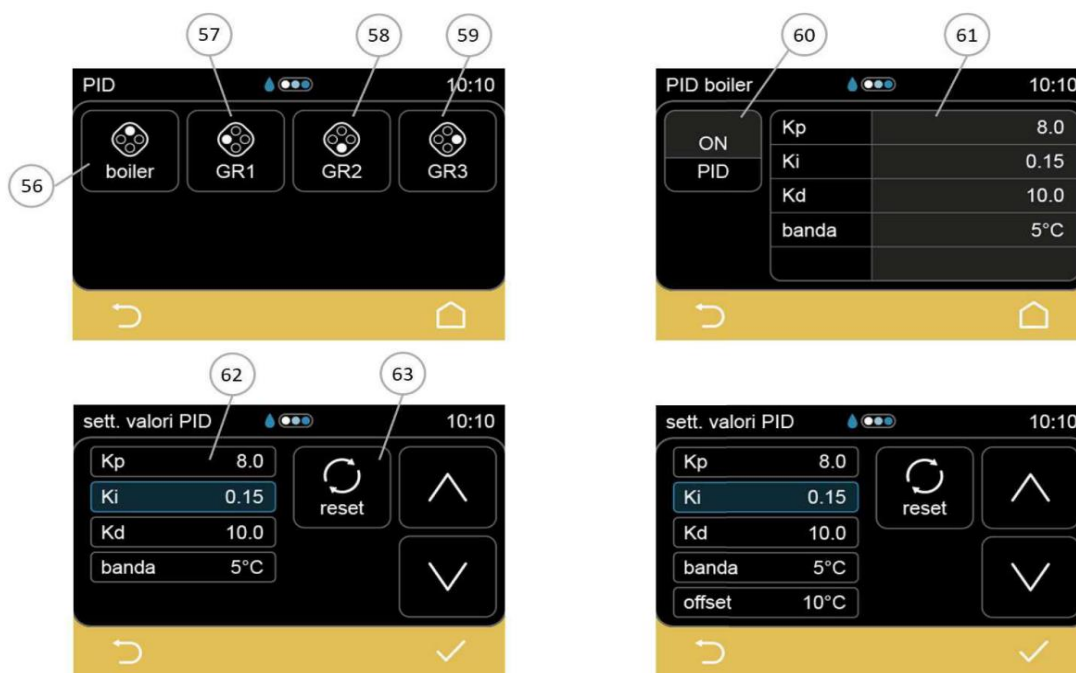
57 58 59

56

PID 10:10

boiler GR1 GR2 GR3

60 61

PID boiler 10:10

ON
PID

| Kp | 8.0 |
|---|---|
| Ki | 0.15 |
| Kd | 10.0 |
| banda | 5°C |

62 63

sett. valori PID 10:10

| Kp | 8.0 |
|---|---|
| Ki | 0.15 |
| Kd | 10.0 |
| banda | 5°C |

reset

sett. valori PID 10:10

| Kp | 8.0 |
|---|---|
| Ki | 0.15 |
| Kd | 10.0 |
| banda | 5°C |
| offset | 10°C |

reset